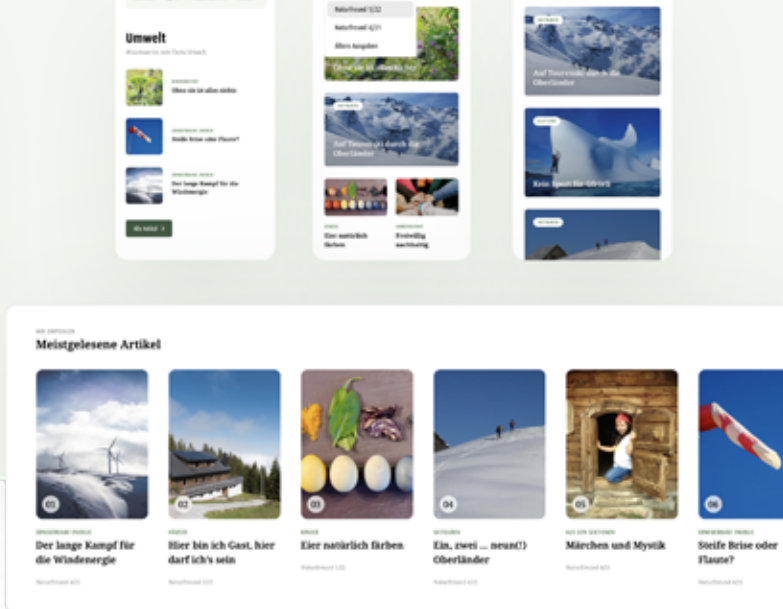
Umwelt

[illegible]

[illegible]
Ohne sie ist alles nichts

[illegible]
Steife Brise oder Flaute?

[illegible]
Der lange Kampf für die Windenergie

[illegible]

Naturfreund 1|22
Naturfreund 4|21
Ältere Ausgaben

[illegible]

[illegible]
Auf Tourenski durch die Oberländer

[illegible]
Eier natürlich färben

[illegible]
Freiwillig nachhaltig

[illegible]
Auf Tourenski durch die Oberländer

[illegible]
Kein Sport für Götter

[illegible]

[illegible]
Meistgelesene Artikel

01
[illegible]
Der lange Kampf für die Windenergie
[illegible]

02
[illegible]
Hier bin ich Gast, hier darf ich's sein
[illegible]

03
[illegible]
Eier natürlich färben
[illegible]

04
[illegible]
Ein, zwei ... neun(!) Oberländer
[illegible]

05
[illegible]
Märchen und Mystik
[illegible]

06
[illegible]
Steife Brise oder Flaute?
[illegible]